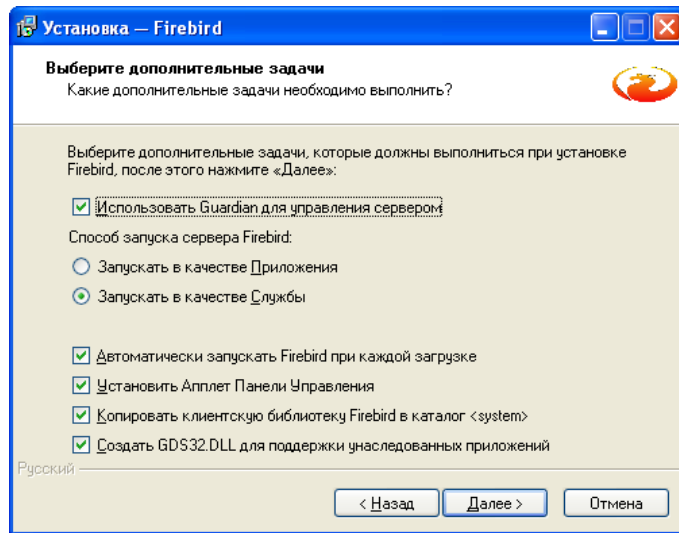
Установка — Firebird

Выберите дополнительные задачи
Какие дополнительные задачи необходимо выполнить?

Выберите дополнительные задачи, которые должны выполниться при установке Firebird, после этого нажмите «Далее»:

Использовать Guardian для управления сервером

Способ запуска сервера Firebird:

Запускать в качестве Приложения

Запускать в качестве Службы

Автоматически запускать Firebird при каждой загрузке

Установить Апплет Панели Управления

Копировать клиентскую библиотеку Firebird в каталог <system>

Создать GDS32.DLL для поддержки унаследованных приложений

Русский

< Назад
Далее >
Отмена